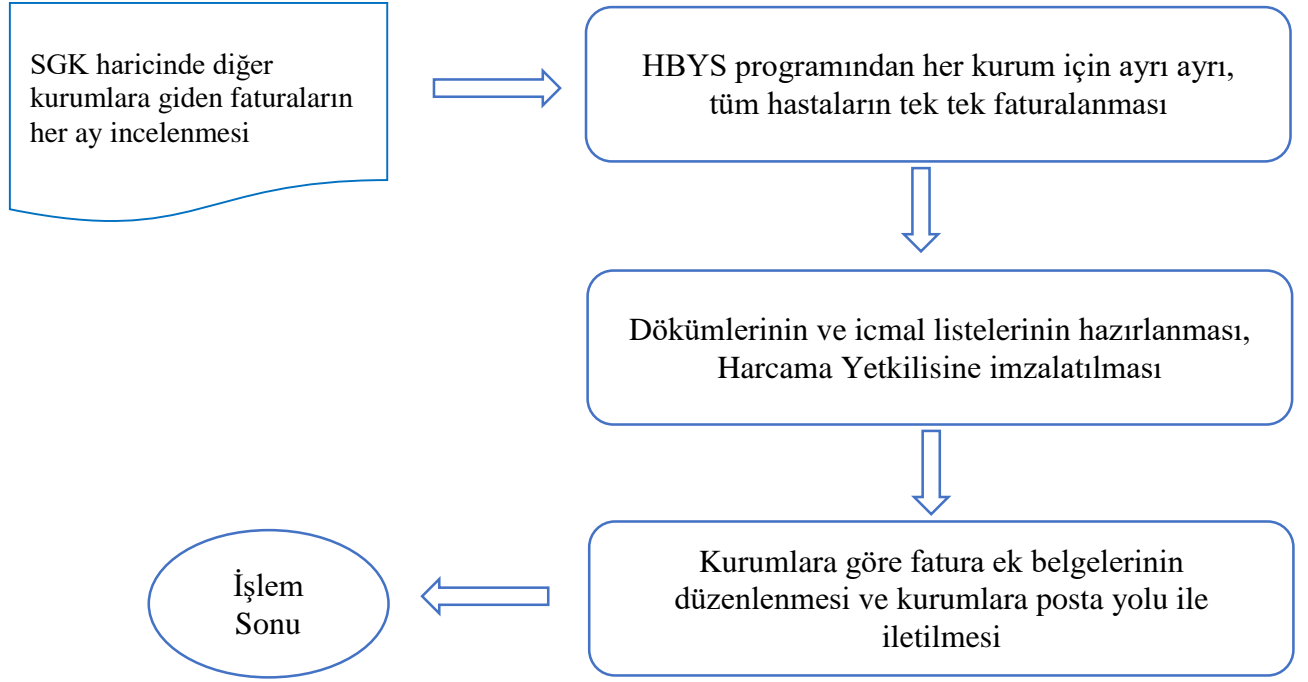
SGK haricinde diğer kurumlara giden faturaların her ay incelenmesi

HBYS programından her kurum için ayrı ayrı, tüm hastaların tek tek faturalanması

Dökümlerinin ve icmal listelerinin hazırlanması, Harcama Yetkilisine imzalatılması

Kurumlara göre fatura ek belgelerinin düzenlenmesi ve kurumlara posta yolu ile iletilmesi

İşlem Sonu